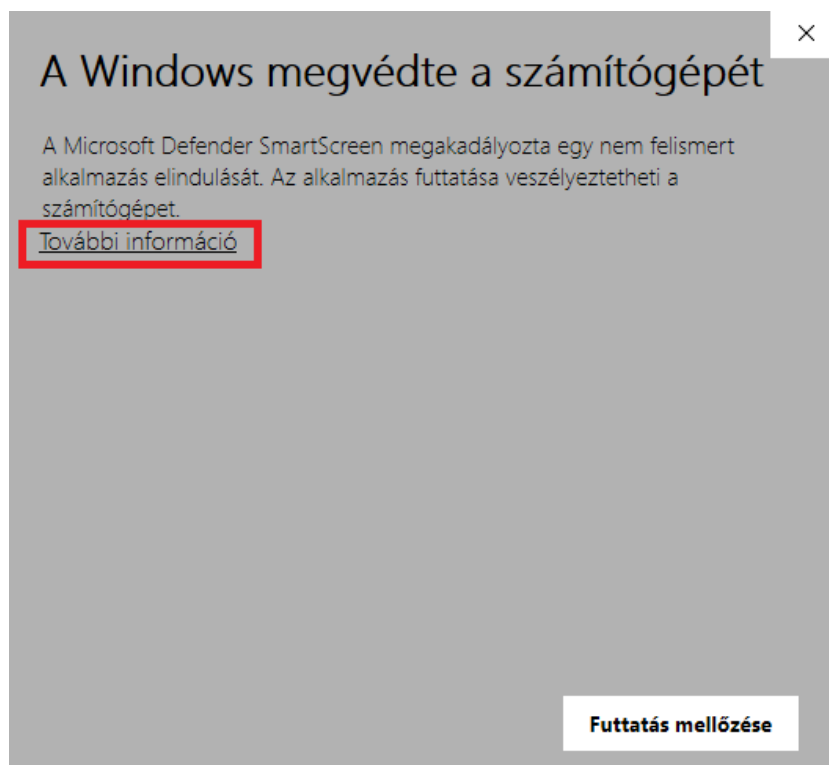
×

A Windows megvédte a számítógépét

A Microsoft Defender SmartScreen megakadályozta egy nem felismert alkalmazás elindulását. Az alkalmazás futtatása veszélyeztetheti a számítógépet.
További információ

Futtatás mellőzése